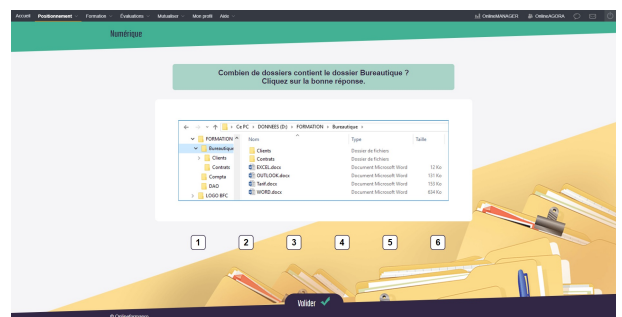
Accueil Positionnement Formation Évaluations Mutualiser Mon profil Aide

OnlineMANAGER OnlineAGORA

Numérique

Combien de dossiers contient le dossier Bureautique ?
Cliquez sur la bonne réponse.

Ce PC > DONNEES (D:) > FORMATION > Bureautique >

FORMATION
Bureautique
Clients
Contrats
Compta
DAO
LOGO BFC

| Nom | Type | Taille |
|---|---|---|
| Clients | Dossier de fichiers | |
| Contrats | Dossier de fichiers | |
| EXCEL.docx | Document Microsoft Word | 12 Ko |
| OUTLOOK.docx | Document Microsoft Word | 131 Ko |
| Tarif.docx | Document Microsoft Word | 155 Ko |
| WORD.docx | Document Microsoft Word | 834 Ko |

1 2 3 4 5 6

Valider

© Onlineformapro